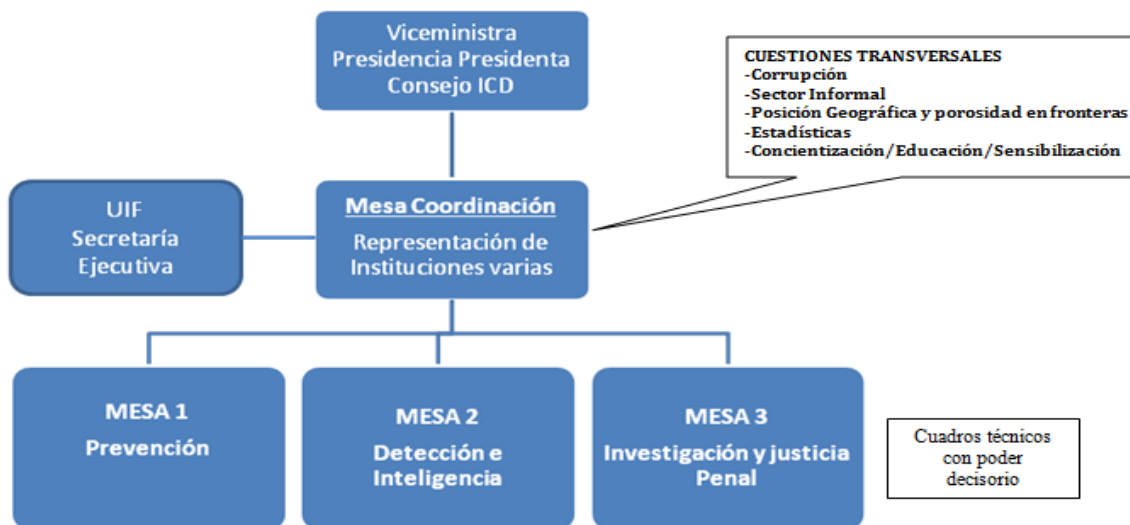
Viceministra
Presidencia Presidenta
Consejo ICD

CUESTIONES TRANSVERSALES
-Corrupción
-Sector Informal
-Posición Geográfica y porosidad en fronteras
-Estadísticas
-Concientización/Educación/Sensibilización

UIF
Secretaría
Ejecutiva

Mesa Coordinación
Representación de Instituciones varias

MESA 1
Prevención

MESA 2
Detección e Inteligencia

MESA 3
Investigación y justicia Penal

Cuadros técnicos con poder decisorio